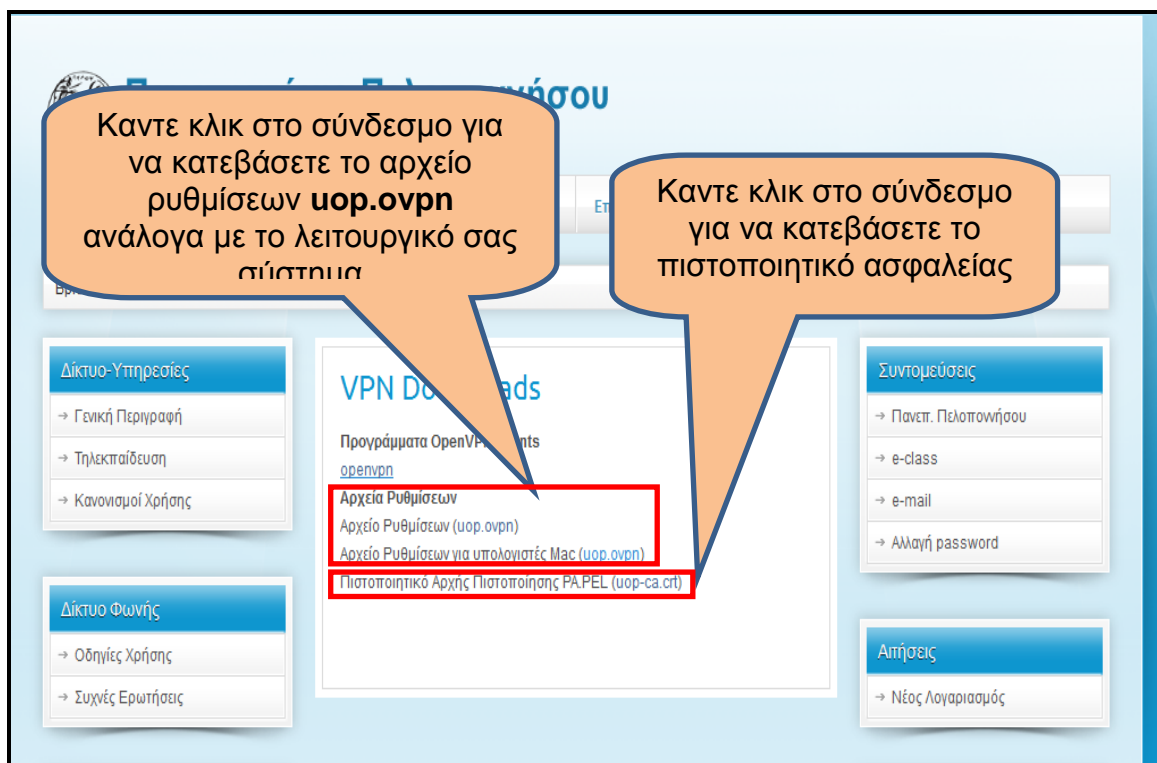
Π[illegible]ήσου

Καντε κλικ στο σύνδεσμο για να κατεβάσετε το αρχείο ρυθμίσεων **uop.ovpn** ανάλογα με το λειτουργικό σας σύστημα

Επ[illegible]

Καντε κλικ στο σύνδεσμο για να κατεβάσετε το πιστοποιητικό ασφαλείας

Βρ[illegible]

Δίκτυο-Υπηρεσίες
→ Γενική Περιγραφή
→ Τηλεκπαίδευση
→ Κανονισμοί Χρήσης

Δίκτυο Φωνής
→ Οδηγίες Χρήσης
→ Συχνές Ερωτήσεις

VPN Do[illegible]ads

Προγράμματα OpenVP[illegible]nts
openvpn
Αρχεία Ρυθμίσεων
Αρχείο Ρυθμίσεων (uop.ovpn)
Αρχείο Ρυθμίσεων για υπολογιστές Mac (uop.ovpn)
Πιστοποιητικό Αρχής Πιστοποίησης PA.PEL (uop-ca.crt)

Συντομεύσεις
→ Πανεπ. Πελοποννήσου
→ e-class
→ e-mail
→ Αλλαγή password

Αιτήσεις
→ Νέος Λογαριασμός